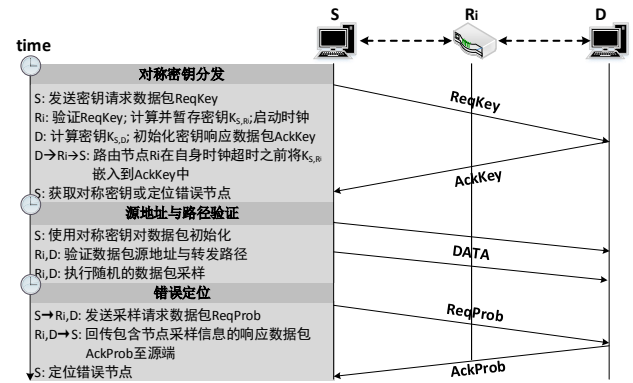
S Ri D

time

对称密钥分发

S: 发送密钥请求数据包ReqKey

Ri: 验证ReqKey; 计算并暂存密钥$K_{S,Ri}$,启动时钟

D: 计算密钥$K_{S,D}$; 初始化密钥响应数据包AckKey

D→Ri→S: 路由节点Ri在自身时钟超时之前将$K_{S,Ri}$嵌入到AckKey中

S: 获取对称密钥或定位错误节点

源地址与路径验证

S: 使用对称密钥对数据包初始化

Ri,D: 验证数据包源地址与转发路径

Ri,D: 执行随机的数据包采样

错误定位

S→Ri,D: 发送采样请求数据包ReqProb

Ri,D→S: 回传包含节点采样信息的响应数据包AckProb至源端

S: 定位错误节点

ReqKey

AckKey

DATA

ReqProb

AckProb